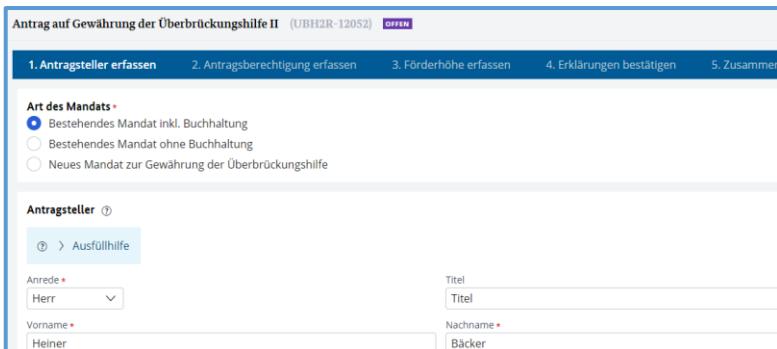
Antrag auf Gewährung der Überbrückungshilfe II (UBH2R-12052) OFFEN

1. Antragsteller erfassen 2. Antragsberechtigung erfassen 3. Förderhöhe erfassen 4. Erklärungen bestätigen 5. Zusammen

Art des Mandats *
Bestehendes Mandat inkl. Buchhaltung
Bestehendes Mandat ohne Buchhaltung
Neues Mandat zur Gewährung der Überbrückungshilfe

Antragsteller

Ausfüllhilfe

Anrede *
Herr

Titel
Titel

Vorname *
Heiner

Nachname *
Bäcker